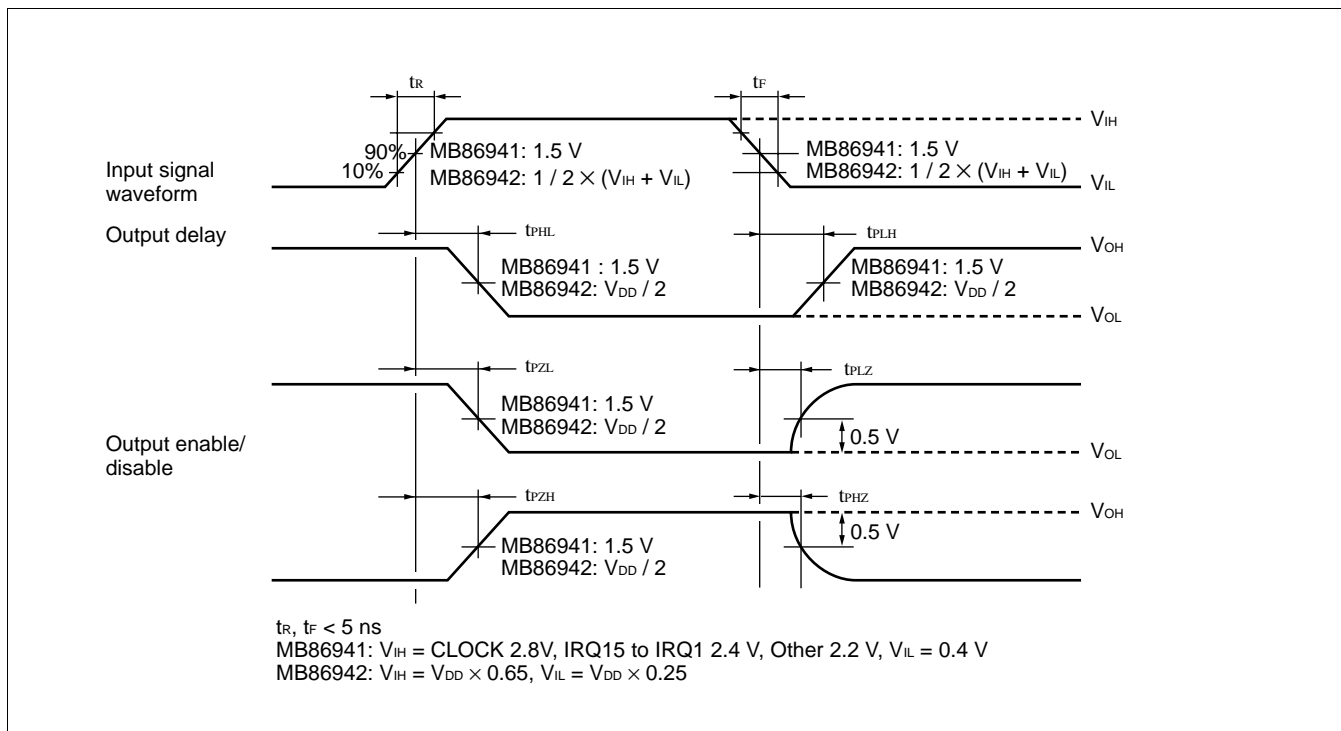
$t_R$

$t_F$

$V_{IH}$

90%

10%

Input signal waveform

MB86941: 1.5 V

MB86942: $1 / 2 \times (V_{IH} + V_{IL})$

MB86941: 1.5 V

MB86942: $1 / 2 \times (V_{IH} + V_{IL})$

$V_{IL}$

Output delay

$t_{PHL}$

$t_{PLH}$

$V_{OH}$

MB86941 : 1.5 V

MB86942: $V_{DD} / 2$

MB86941: 1.5 V

MB86942: $V_{DD} / 2$

$V_{OL}$

$t_{PZL}$

$t_{PLZ}$

MB86941: 1.5 V

MB86942: $V_{DD} / 2$

0.5 V

Output enable/ disable

$V_{OL}$

$t_{PZH}$

$t_{PHZ}$

$V_{OH}$

0.5 V

MB86941: 1.5 V

MB86942: $V_{DD} / 2$

$t_R$, $t_F$ < 5 ns

MB86941: $V_{IH}$ = CLOCK 2.8V, IRQ15 to IRQ1 2.4 V, Other 2.2 V, $V_{IL}$ = 0.4 V

MB86942: $V_{IH} = V_{DD} \times 0.65$, $V_{IL} = V_{DD} \times 0.25$